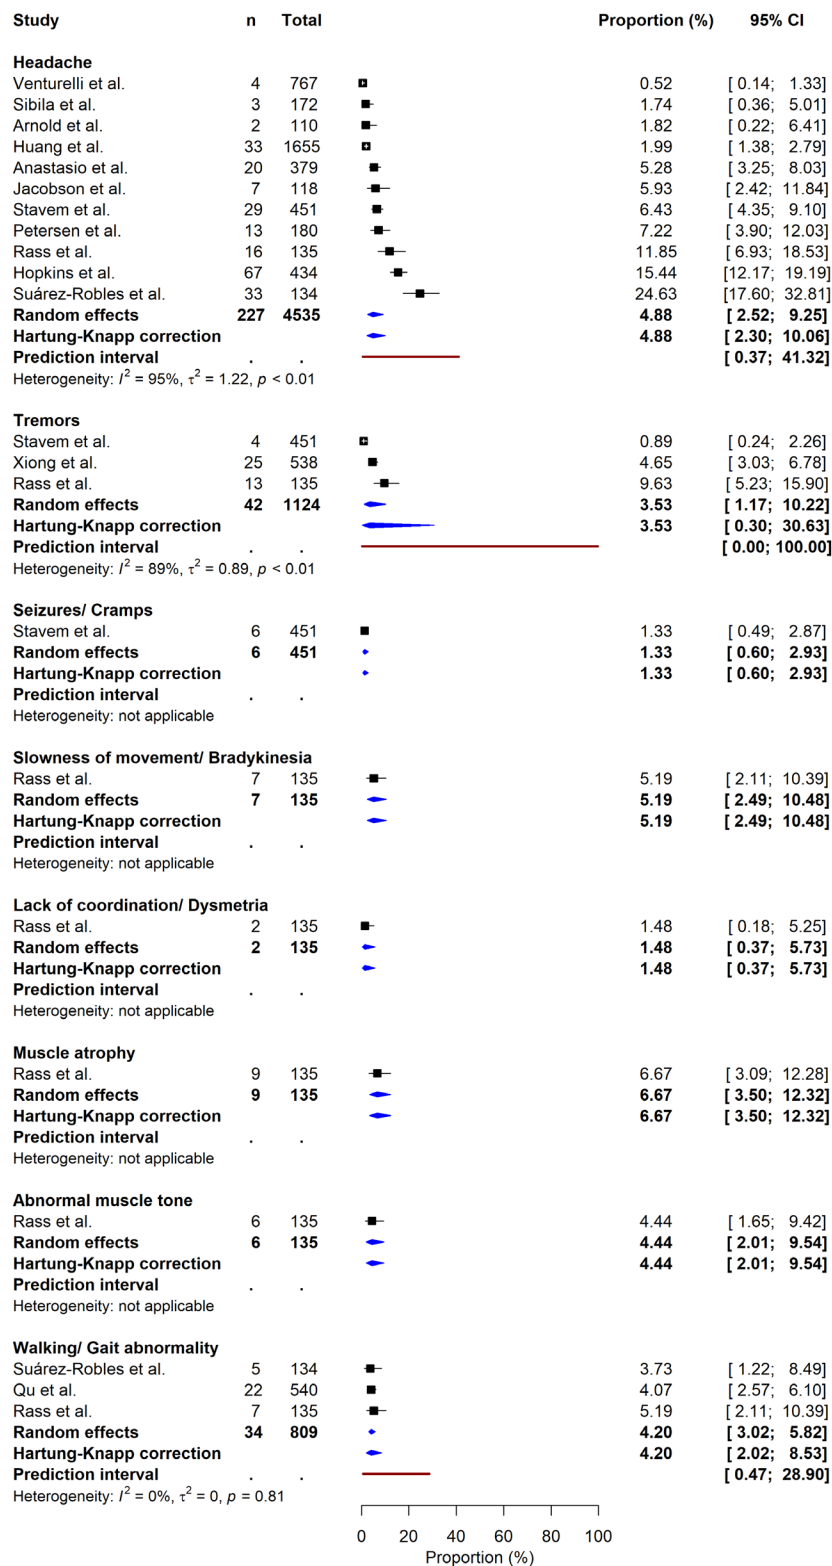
| Study | n | Total | Proportion (%) | 95% CI |
|---|---|---|---|---|
| **Headache** | | | | |
| Venturelli et al. | 4 | 767 | 0.52 | [ 0.14; 1.33] |
| Sibila et al. | 3 | 172 | 1.74 | [ 0.36; 5.01] |
| Arnold et al. | 2 | 110 | 1.82 | [ 0.22; 6.41] |
| Huang et al. | 33 | 1655 | 1.99 | [ 1.38; 2.79] |
| Anastasio et al. | 20 | 379 | 5.28 | [ 3.25; 8.03] |
| Jacobson et al. | 7 | 118 | 5.93 | [ 2.42; 11.84] |
| Stavem et al. | 29 | 451 | 6.43 | [ 4.35; 9.10] |
| Petersen et al. | 13 | 180 | 7.22 | [ 3.90; 12.03] |
| Rass et al. | 16 | 135 | 11.85 | [ 6.93; 18.53] |
| Hopkins et al. | 67 | 434 | 15.44 | [12.17; 19.19] |
| Suárez-Robles et al. | 33 | 134 | 24.63 | [17.60; 32.81] |
| **Random effects** | **227** | **4535** | **4.88** | **[ 2.52; 9.25]** |
| **Hartung-Knapp correction** | | | **4.88** | **[ 2.30; 10.06]** |
| **Prediction interval** | . | . | | **[ 0.37; 41.32]** |
| Heterogeneity: $I^2$ = 95%, $\tau^2$ = 1.22, $p$ < 0.01 | | | | |
| **Tremors** | | | | |
| Stavem et al. | 4 | 451 | 0.89 | [ 0.24; 2.26] |
| Xiong et al. | 25 | 538 | 4.65 | [ 3.03; 6.78] |
| Rass et al. | 13 | 135 | 9.63 | [ 5.23; 15.90] |
| **Random effects** | **42** | **1124** | **3.53** | **[ 1.17; 10.22]** |
| **Hartung-Knapp correction** | | | **3.53** | **[ 0.30; 30.63]** |
| **Prediction interval** | . | . | | **[ 0.00; 100.00]** |
| Heterogeneity: $I^2$ = 89%, $\tau^2$ = 0.89, $p$ < 0.01 | | | | |
| **Seizures/ Cramps** | | | | |
| Stavem et al. | 6 | 451 | 1.33 | [ 0.49; 2.87] |
| **Random effects** | **6** | **451** | **1.33** | **[ 0.60; 2.93]** |
| **Hartung-Knapp correction** | | | **1.33** | **[ 0.60; 2.93]** |
| **Prediction interval** | . | . | | |
| Heterogeneity: not applicable | | | | |
| **Slowness of movement/ Bradykinesia** | | | | |
| Rass et al. | 7 | 135 | 5.19 | [ 2.11; 10.39] |
| **Random effects** | **7** | **135** | **5.19** | **[ 2.49; 10.48]** |
| **Hartung-Knapp correction** | | | **5.19** | **[ 2.49; 10.48]** |
| **Prediction interval** | . | . | | |
| Heterogeneity: not applicable | | | | |
| **Lack of coordination/ Dysmetria** | | | | |
| Rass et al. | 2 | 135 | 1.48 | [ 0.18; 5.25] |
| **Random effects** | **2** | **135** | **1.48** | **[ 0.37; 5.73]** |
| **Hartung-Knapp correction** | | | **1.48** | **[ 0.37; 5.73]** |
| **Prediction interval** | . | . | | |
| Heterogeneity: not applicable | | | | |
| **Muscle atrophy** | | | | |
| Rass et al. | 9 | 135 | 6.67 | [ 3.09; 12.28] |
| **Random effects** | **9** | **135** | **6.67** | **[ 3.50; 12.32]** |
| **Hartung-Knapp correction** | | | **6.67** | **[ 3.50; 12.32]** |
| **Prediction interval** | . | . | | |
| Heterogeneity: not applicable | | | | |
| **Abnormal muscle tone** | | | | |
| Rass et al. | 6 | 135 | 4.44 | [ 1.65; 9.42] |
| **Random effects** | **6** | **135** | **4.44** | **[ 2.01; 9.54]** |
| **Hartung-Knapp correction** | | | **4.44** | **[ 2.01; 9.54]** |
| **Prediction interval** | . | . | | |
| Heterogeneity: not applicable | | | | |
| **Walking/ Gait abnormality** | | | | |
| Suárez-Robles et al. | 5 | 134 | 3.73 | [ 1.22; 8.49] |
| Qu et al. | 22 | 540 | 4.07 | [ 2.57; 6.10] |
| Rass et al. | 7 | 135 | 5.19 | [ 2.11; 10.39] |
| **Random effects** | **34** | **809** | **4.20** | **[ 3.02; 5.82]** |
| **Hartung-Knapp correction** | | | **4.20** | **[ 2.02; 8.53]** |
| **Prediction interval** | . | . | | **[ 0.47; 28.90]** |
| Heterogeneity: $I^2$ = 0%, $\tau^2$ = 0, $p$ = 0.81 | | | | |

0 20 40 60 80 100
Proportion (%)